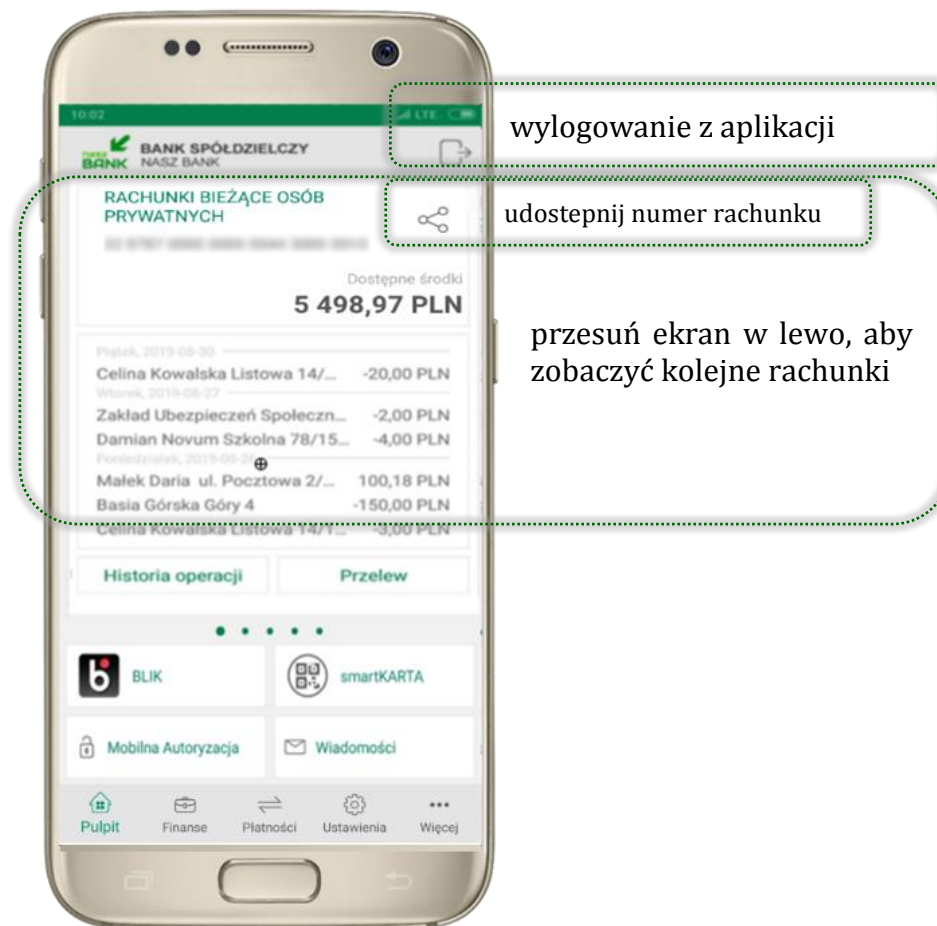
10:02

LTE

nasz BANK BANK SPÓŁDZIELCZY NASZ BANK

wylogowanie z aplikacji

RACHUNKI BIEŻĄCE OSÓB PRYWATNYCH

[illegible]

udostepnij numer rachunku

Dostępne środki
5 498,97 PLN

przesuń ekran w lewo, aby zobaczyć kolejne rachunki

Piątek, 2019-08-30
Celina Kowalska Listowa 14/... -20,00 PLN
Wtorek, 2019-08-27
Zakład Ubezpieczeń Społeczn... -2,00 PLN
Damian Novum Szkolna 78/15... -4,00 PLN
Poniedziałek, 2019-08-26
Małek Daria ul. Pocztowa 2/... 100,18 PLN
Basia Górska Góry 4 -150,00 PLN
Celina Kowalska Listowa 14/1... -3,00 PLN

Historia operacji
Przelew

BLIK
smartKARTA
Mobilna Autoryzacja
Wiadomości

Pulpit
Finanse
Płatności
Ustawienia
Więcej